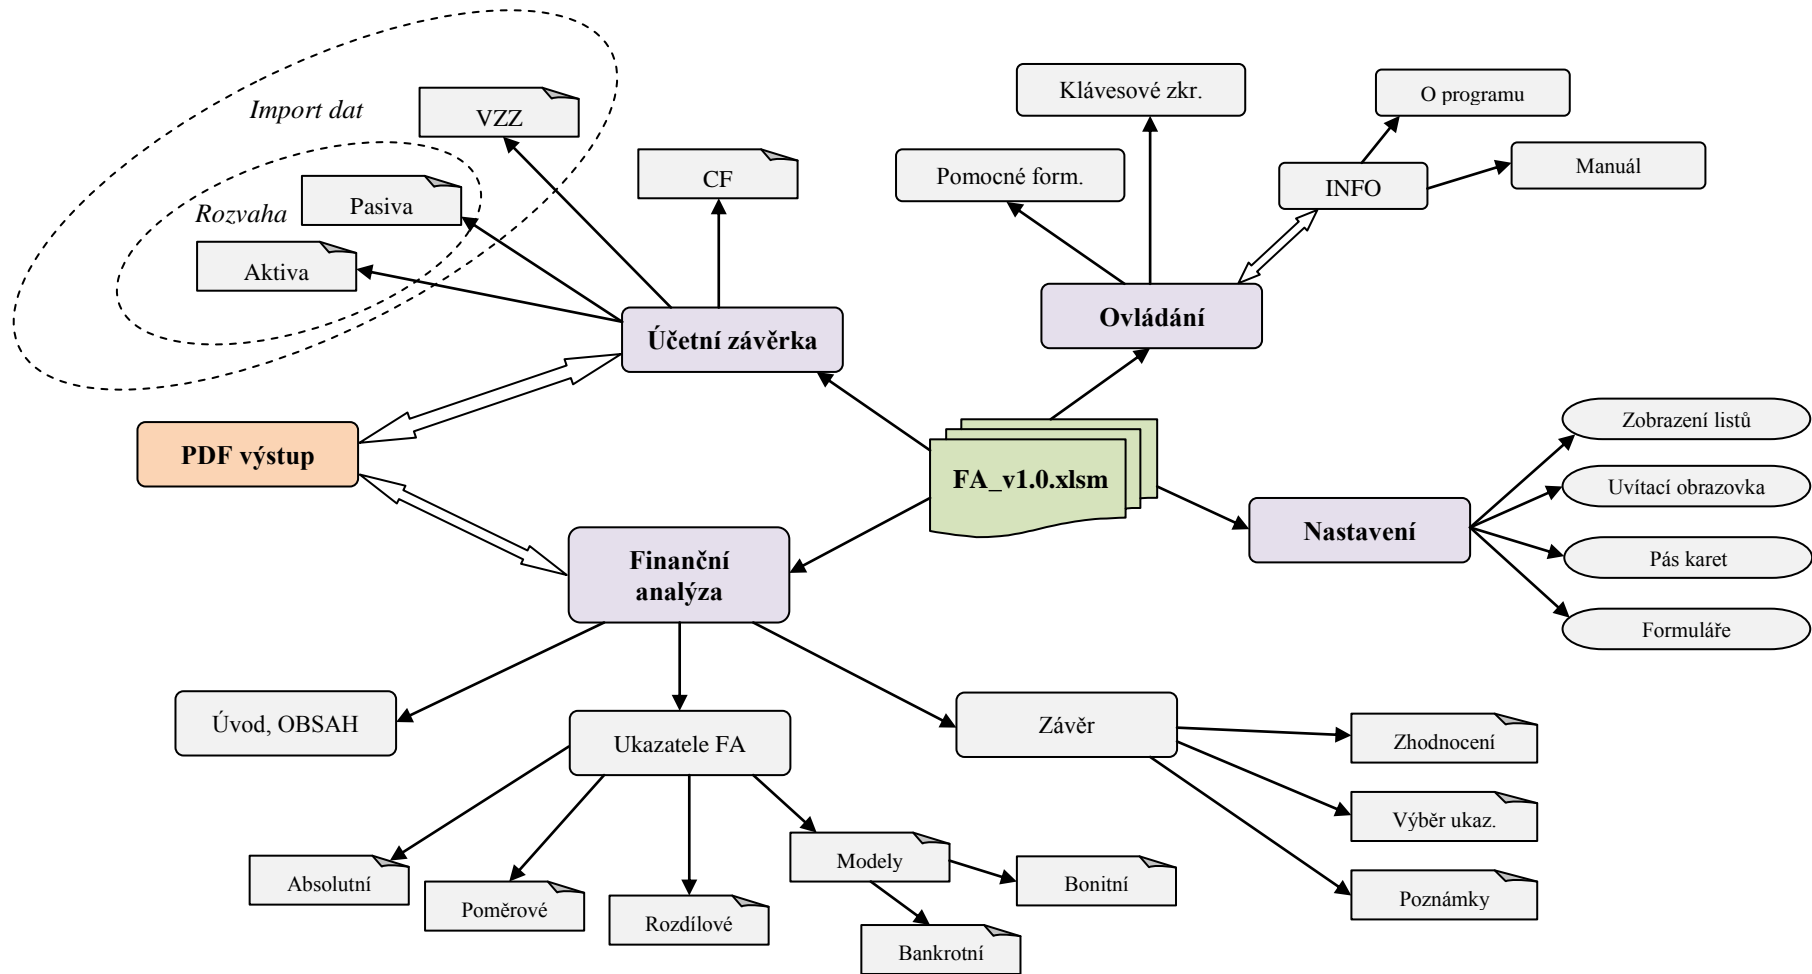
Import dat

VZZ

Rozvaha

Pasiva

Aktiva

CF

Účetní závěrka

Klávesové zkr.

O programu

Pomocné form.

INFO

Manuál

Ovládání

PDF výstup

FA_v1.0.xlsm

Zobrazení listů

Uvítací obrazovka

Nastavení

Pás karet

Formuláře

Finanční analýza

Úvod, OBSAH

Ukazatele FA

Závěr

Zhodnocení

Výběr ukaz.

Poznámky

Absolutní

Poměrové

Rozdílové

Modely

Bonitní

Bankrotní